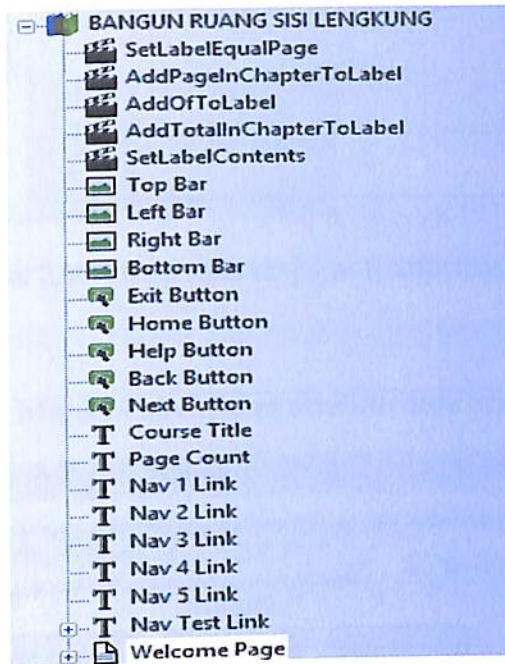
BANGUN RUANG SISI LENGKUNG
SetLabelEqualPage
AddPageInChapterToLabel
AddOfToLabel
AddTotalInChapterToLabel
SetLabelContents
Top Bar
Left Bar
Right Bar
Bottom Bar
Exit Button
Home Button
Help Button
Back Button
Next Button
Course Title
Page Count
Nav 1 Link
Nav 2 Link
Nav 3 Link
Nav 4 Link
Nav 5 Link
Nav Test Link
Welcome Page